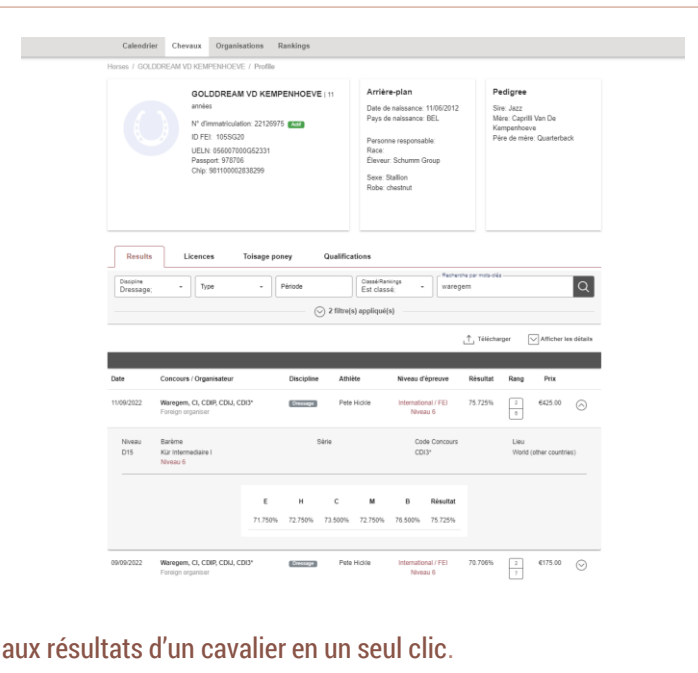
Calendrier Chevaux Organisations Rankings

Horses / GOLDDREAM VD KEMPENHOEVE / Profile

GOLDDREAM VD KEMPENHOEVE | 11 années

N° d'immatriculation: 22126975 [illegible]

ID FEI: 105SG20

UELN: 056007000G62331

Passport: 978706

Chip: 981100002836299

Arrière-plan

Date de naissance: 11/06/2012

Pays de naissance: BEL

Personne responsable:

Race:

Éleveur: Schumm Group

Sexe: Stallion

Robe: chestnut

Pedigree

Sire: Jazz

Mère: Caprilli Van De Kempenhoeve

Père de mère: Quarterback

Results Licences Toisage poney Qualifications

Discipline Dressage; Type Période Classé/Rankings Est classé; Recherche par mots-clés waregem

2 filtre(s) appliqué(s)

Télécharger Afficher les détails

| Date | Concours / Organisateur | Discipline | Athlète | Niveau d'épreuve | Résultat | Rang | Prix |
|---|---|---|---|---|---|---|---|
| 11/09/2022 | Waregem, CI, CDIP, CDIJ, CDI3* Foreign organiser | Dressage | Pete Hickle | International / FEI Niveau 6 | 75.725% | 2 8 | €425.00 |

Niveau D15 | Barème Kür Intermediaire I Niveau 6 | Série | Code Concours CDI3* | Lieu World (other countries)

| E | H | C | M | B | Résultat |
|---|---|---|---|---|---|
| 71.750% | 72.750% | 73.500% | 72.750% | 76.500% | 75.725% |

| 09/09/2022 | Waregem, CI, CDIP, CDIJ, CDI3* Foreign organiser | Dressage | Pete Hickle | International / FEI Niveau 6 | 70.706% | 2 7 | €175.00 |
|---|---|---|---|---|---|---|---|

aux résultats d'un cavalier en un seul clic.